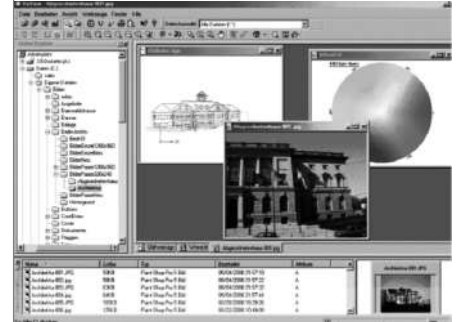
Datei Bearbeiten Ansicht Werkzeuge Fenster Hilfe

Dateityp: Alle Formate (*.*)

Name
Architektur 001.JPG
Architektur 002.JPG
Architektur 003.JPG
Architektur 004.JPG
Architektur 005.JPG
Architektur 006.JPG